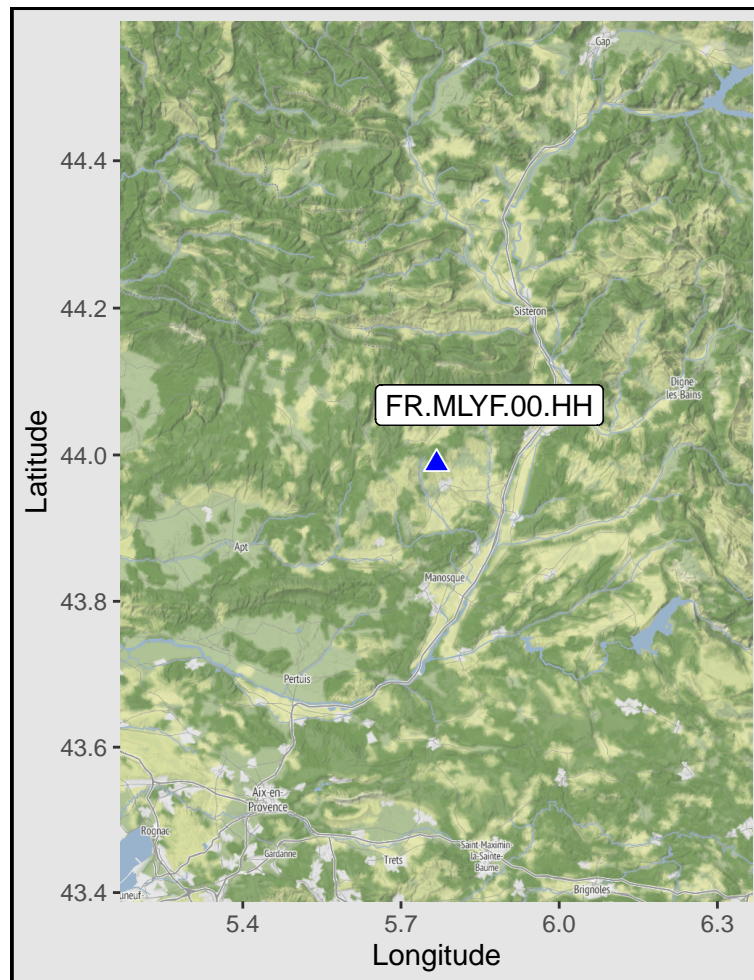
Gap
44.4
44.2
Sisteron
Digne les Bains
FR.MLYF.00.HH
Latitude
44.0
Apt
Manosque
43.8
Pertuis
43.6
Aix-en-Provence
Rognac
Gardanne
Trets
Saint-Maximin-la-Sainte-Baume
Brignoles
43.4
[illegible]neuf
5.4
5.7
6.0
6.3
Longitude